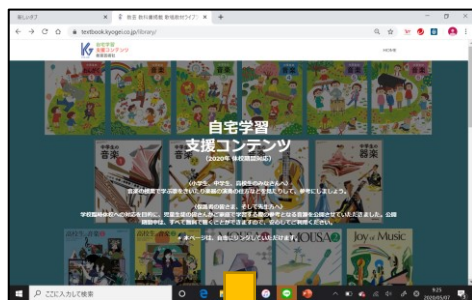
新しいタブ
教芸 自宅学習支援コンテンツ
textbook.kyogei.co.jp/library/
自宅学習 支援コンテンツ
教育芸術社
HOME
自宅学習
支援コンテンツ
（2020年 休校期間対応）
〈小学生、中学生、高校生のみなさんへ〉
音楽の授業で学習をきっかけに音楽の楽しみを見つけ出していただけるよう、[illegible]
〈保護者の皆さま、そして先生方へ〉
学校臨時休校への対応を目的に、児童生徒の皆さんがご家庭で学習する際の参考となる音源等を公開させていただきました。公開期間中は、すべて無料で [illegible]
※本ページは、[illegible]
音楽
音楽
MOUSA
Joy of Music
ここに入力して検索
9:25
2020/05/07